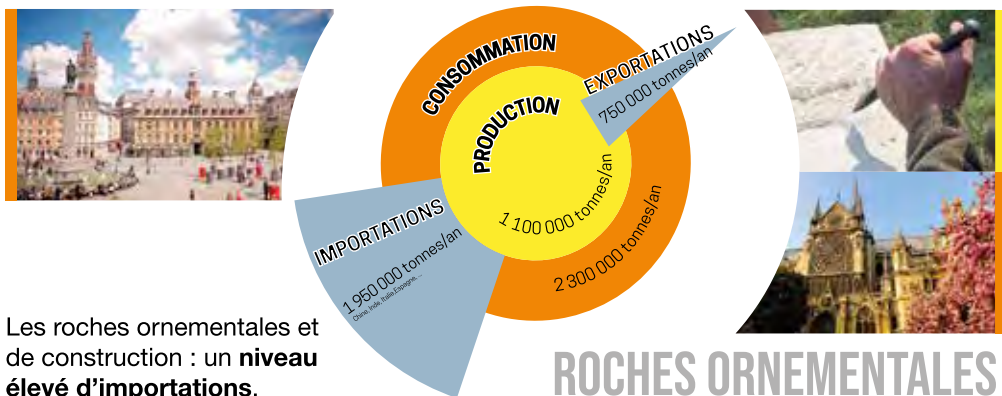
CONSOMMATION

PRODUCTION

EXPORTATIONS
750 000 tonnes/an

1 100 000 tonnes/an

2 300 000 tonnes/an

IMPORTATIONS
1 950 000 tonnes/an
Chine, Inde, Italie, Espagne, ...

Les roches ornementales et de construction : un **niveau élevé d'importations**.

ROCHES ORNEMENTALES